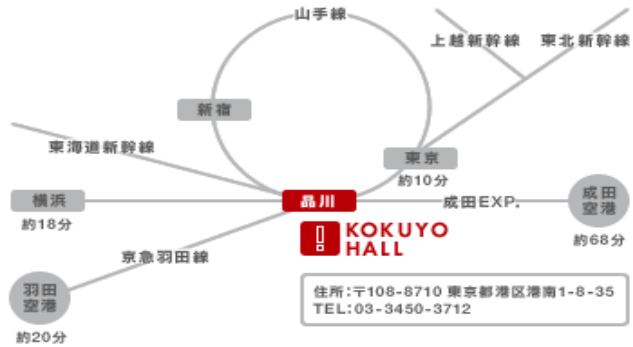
山手線

上越新幹線

東北新幹線

新宿

東海道新幹線

東京

約10分

横浜

品川

成田EXP.

成田空港

約18分

約68分

KOKUYO HALL

京急羽田線

羽田空港

住所:〒108-8710 東京都港区港南1-8-35
TEL:03-3450-3712

約20分